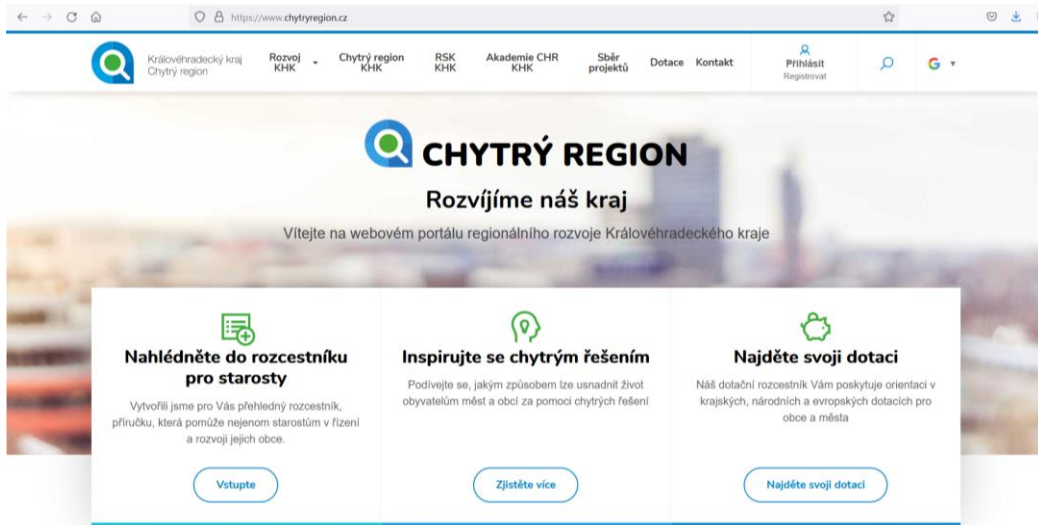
https://www.chytryregion.cz

Královéhradecký kraj Chytrý region

Rozvoj KHK

Chytrý region KHK

RSK KHK

Akademie CHR KHK

Sběr projektů

Dotace

Kontakt

Přihlásit
Registrovat

G

CHYTRÝ REGION

Rozvíjíme náš kraj

Vítejte na webovém portálu regionálního rozvoje Královéhradeckého kraje

Nahlédněte do rozcestníku pro starosty

Vytvořili jsme pro Vás přehledný rozcestník, příručku, která pomůže nejenom starostům v řízení a rozvoji jejich obce.

Vstupte

Inspirujte se chytrým řešením

Podívejte se, jakým způsobem lze usnadnit život obyvatelům měst a obcí za pomoci chytrých řešení

Zjistěte více

Najděte svoji dotaci

Náš dotační rozcestník Vám poskytuje orientaci v krajských, národních a evropských dotacích pro obce a města

Najděte svoji dotaci